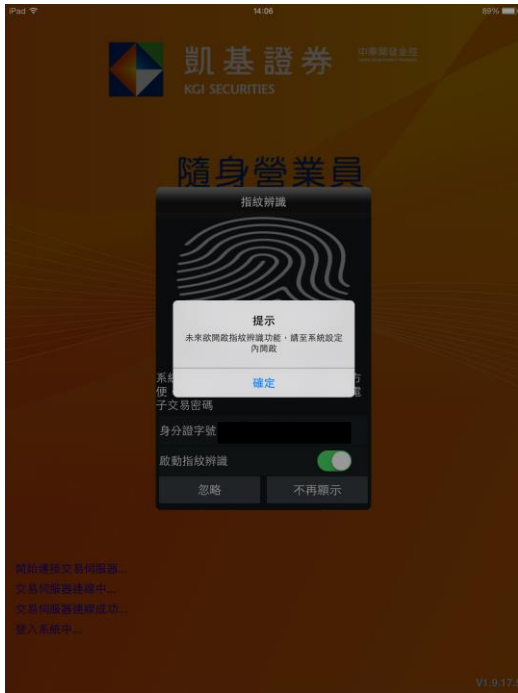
iPad
14:06
89%

凱基證券
KGI SECURITIES
中華開發金控

隨身營業員

指紋辨識

提示
未來欲開啟指紋辨識功能，請至系統設定內開啟

確定

系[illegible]方便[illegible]電子交易密碼

身分證字號

啟動指紋辨識

忽略
不再顯示

開始連接交易伺服器...
交易伺服器連線中...
交易伺服器連線成功...
登入系統中...

V1.9.17